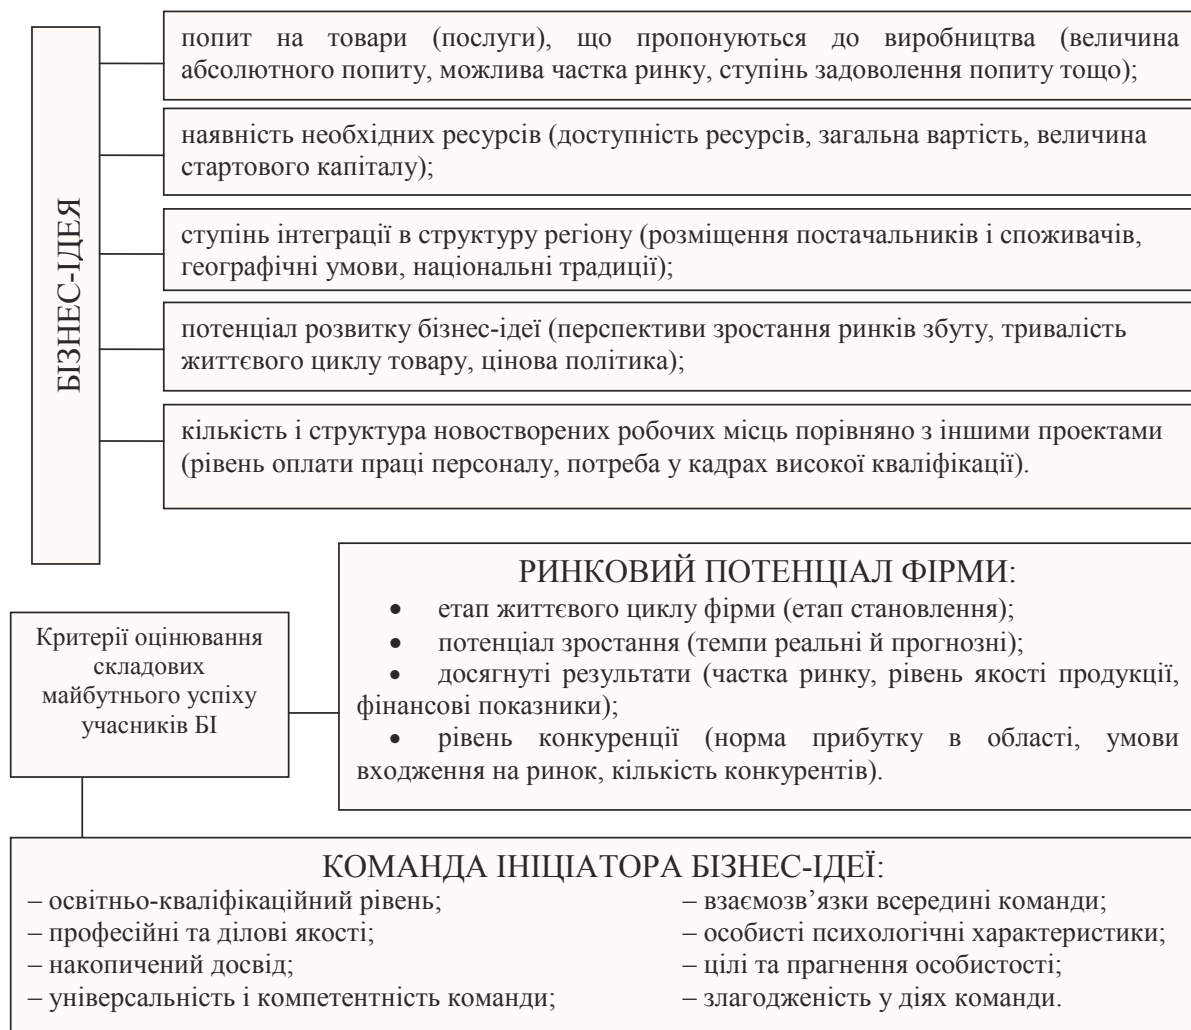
БІЗНЕС-ІДЕЯ

попит на товари (послуги), що пропонуються до виробництва (величина абсолютного попиту, можлива частка ринку, ступінь задоволення попиту тощо);

наявність необхідних ресурсів (доступність ресурсів, загальна вартість, величина стартового капіталу);

ступінь інтеграції в структуру регіону (розміщення постачальників і споживачів, географічні умови, національні традиції);

потенціал розвитку бізнес-ідеї (перспективи зростання ринків збуту, тривалість життєвого циклу товару, цінова політика);

кількість і структура новостворених робочих місць порівняно з іншими проектами (рівень оплати праці персоналу, потреба у кадрах високої кваліфікації).

Критерії оцінювання складових майбутнього успіху учасників БІ

РИНКОВИЙ ПОТЕНЦІАЛ ФІРМИ:
• етап життєвого циклу фірми (етап становлення);
• потенціал зростання (темпи реальні й прогнозні);
• досягнуті результати (частка ринку, рівень якості продукції, фінансові показники);
• рівень конкуренції (норма прибутку в області, умови входження на ринок, кількість конкурентів).

КОМАНДА ІНІЦІАТОРА БІЗНЕС-ІДЕЇ:
– освітньо-кваліфікаційний рівень;
– професійні та ділові якості;
– накопичений досвід;
– універсальність і компетентність команди;
– взаємозв'язки всередині команди;
– особисті психологічні характеристики;
– цілі та прагнення особистості;
– злагодженість у діях команди.